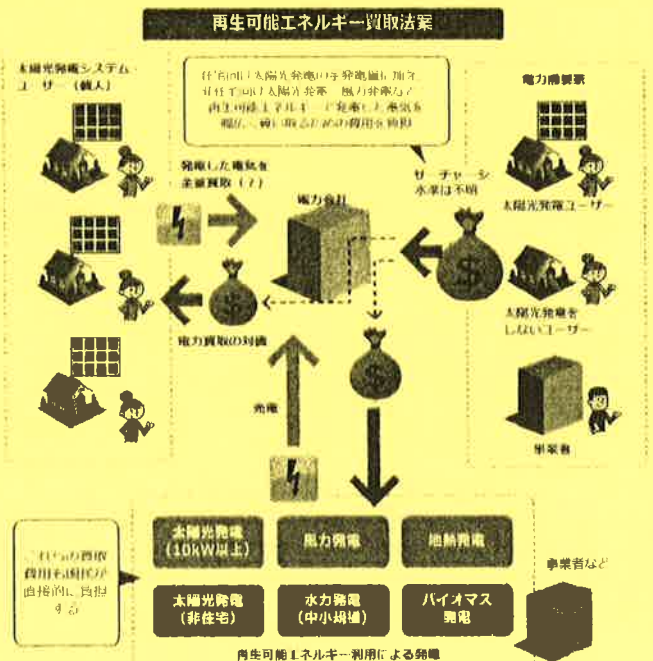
再生可能エネルギー買取法案

太陽光発電システムユーザー（個人）

住宅向け太陽光発電の余剰電力に加え、住宅向け太陽光発電、風力発電など再生可能エネルギーで発電した電気を電力会社が買い取るための費用を負担

電力需要家

発電した電気を全量買取（?）

電力会社

サーチャージ水準は不明

太陽光発電ユーザー

電力買取の対価

太陽光発電をしないユーザー

発電

事業者

これらの費用を電気料金が直接的に負担する

太陽光発電（10kW以上）

風力発電

地熱発電

事業者など

太陽光発電（非住宅）

水力発電（中小規模）

バイオマス発電

再生可能エネルギー利用による発電